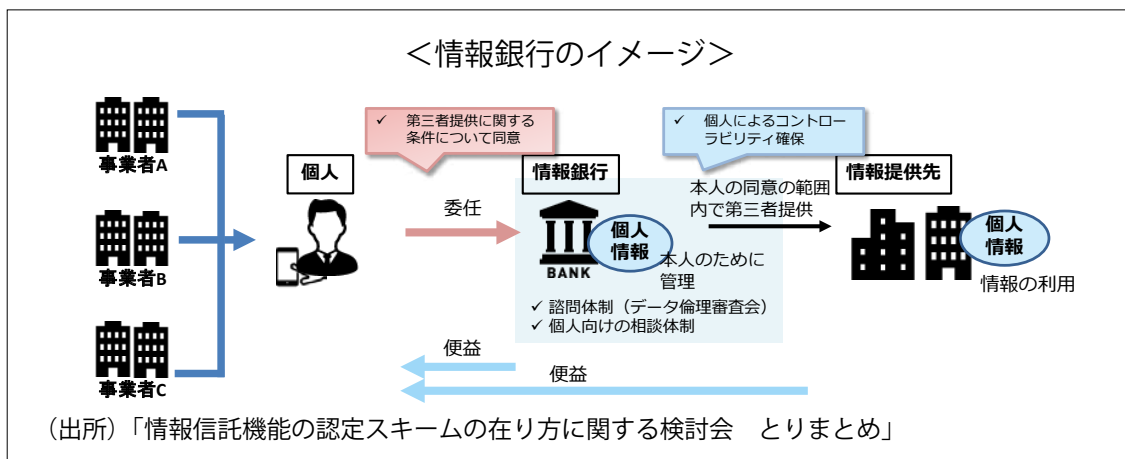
<情報銀行のイメージ>

事業者A

事業者B

事業者C

個人

✓ 第三者提供に関する条件について同意

委任

情報銀行

BANK

個人情報

本人のために管理

✓ 諮問体制（データ倫理審査会）
✓ 個人向けの相談体制

✓ 個人によるコントローラビリティ確保

本人の同意の範囲内で第三者提供

情報提供先

個人情報

情報の利用

便益

便益

（出所）「情報信託機能の認定スキームの在り方に関する検討会　とりまとめ」